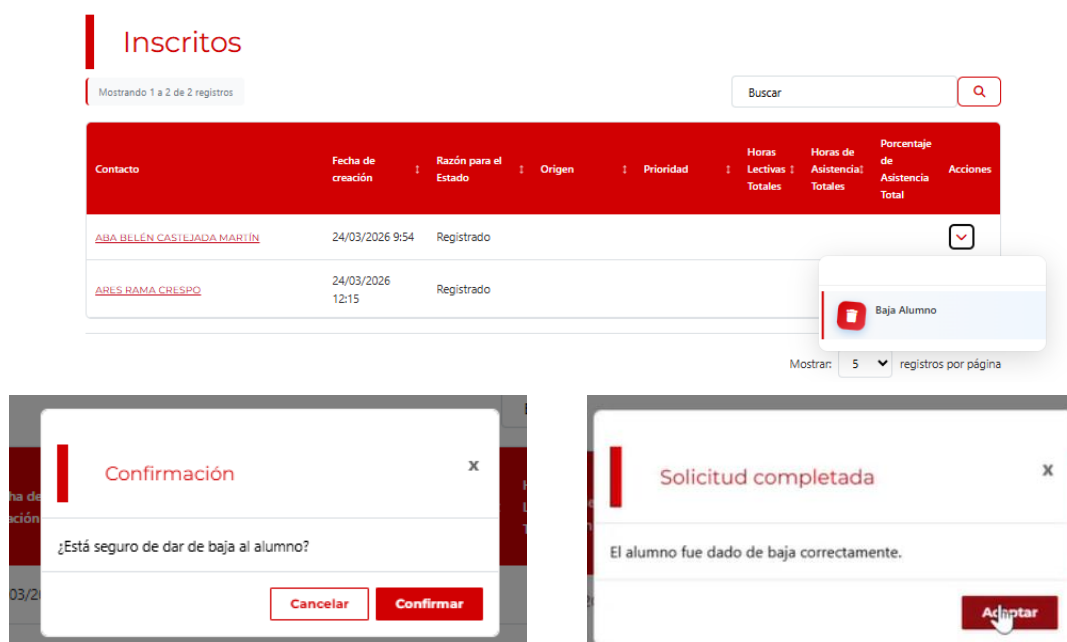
Inscritos

Mostrando 1 a 2 de 2 registros

Buscar

| Contacto | Fecha de creación | Razón para el Estado | Origen | Prioridad | Horas Lectivas Totales | Horas de Asistencia Totales | Porcentaje de Asistencia Total | Acciones |
|---|---|---|---|---|---|---|---|---|
| ABA BELÉN CASTEJADA MARTÍN | 24/03/2026 9:54 | Registrado | | | | | | |
| ARES RAMA CRESPO | 24/03/2026 12:15 | Registrado | | | | | | |

Baja Alumno

Mostrar: 5 registros por página

ha de ación

03/2

Confirmación

x

¿Está seguro de dar de baja al alumno?

Cancelar

Confirmar

Solicitud completada

x

El alumno fue dado de baja correctamente.

Aceptar